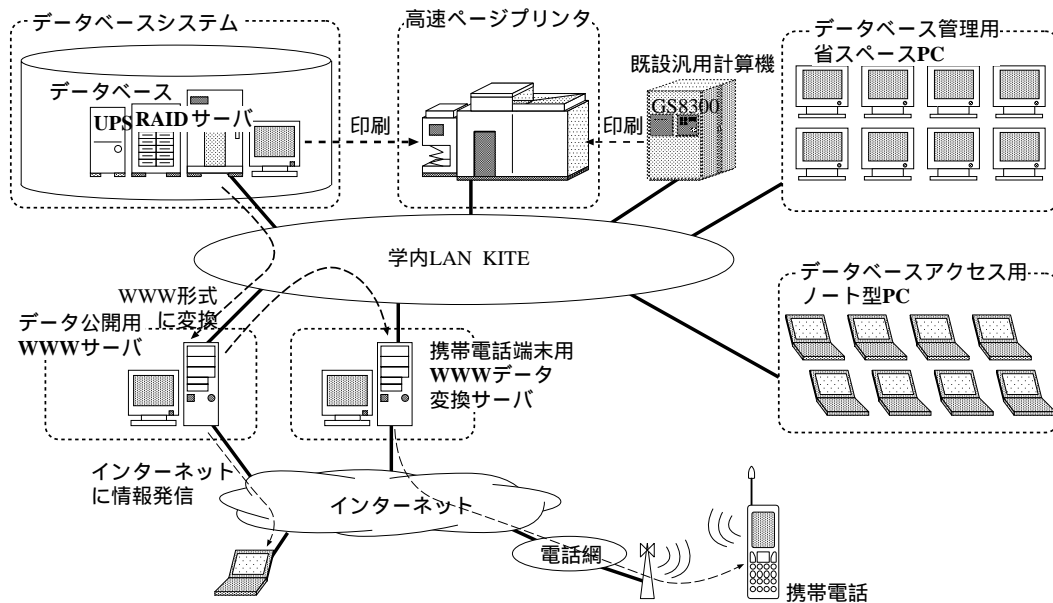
データベースシステム

データベース

UPS

RAID

サーバ

印刷

高速ページプリンタ

印刷

既設汎用計算機

GS8300

データベース管理用
省スペースPC

学内LAN KITE

データベースアクセス用
ノート型PC

WWW形式
に変換

データ公開用
WWWサーバ

携帯電話端末用
WWWデータ
変換サーバ

インターネット
に情報発信

インターネット

電話網

携帯電話